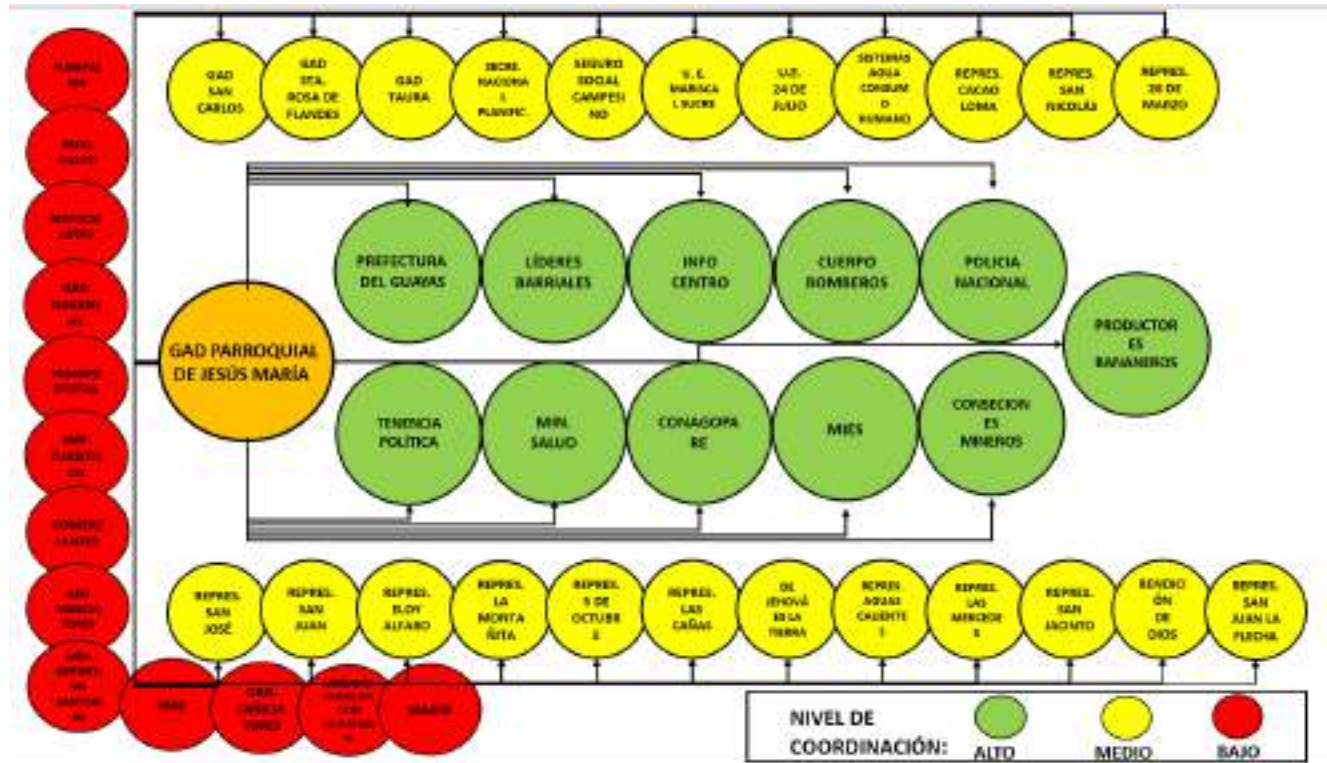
GAD SAN CARLOS

GAD STA. ROSA DE FLANDES

GAD TAURA

SECRE. NACIONA L PLANIFIC.

SEGURO SOCIAL CAMPESI NO

U. E. MARISCA L SUCRE

U.E. 24 DE JULIO

SISTEMAS AGUA CONSUM O HUMANO

REPRES. CACAO LOMA

REPRES. SAN NICOLÁS

REPRES. 20 DE MARZO

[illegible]

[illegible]

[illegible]

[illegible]

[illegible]

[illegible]

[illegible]

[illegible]

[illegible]

PREFECTURA DEL GUAYAS

LÍDERES BARRIALES

INFO CENTRO

CUERPO BOMBEROS

POLICIA NACIONAL

GAD PARROQUIAL DE JESÚS MARÍA

PRODUCTOR ES BANANEROS

TENENCIA POLÍTICA

MIN. SALUD

CONAGOPA RE

MIES

CONSECION ES MINEROS

REPRES. SAN JOSÉ

REPRES. SAN JUAN

REPRES. ELOY ALFARO

REPRES. LA MONTA ÑITA

REPRES. 5 DE OCTUBR E

REPRES. LAS CAÑAS

DE JEHOVÁ ES LA TIERRA

REPRES AGUAS CALIENTE S

REPRES. LAS MERCEDE S

REPRES. SAN JACINTO

BENDICI ÓN DE DIOS

REPRES. SAN ALAN LA FLECHA

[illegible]

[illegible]

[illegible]

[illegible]

NIVEL DE COORDINACIÓN:

ALTO

MEDIO

BAJO